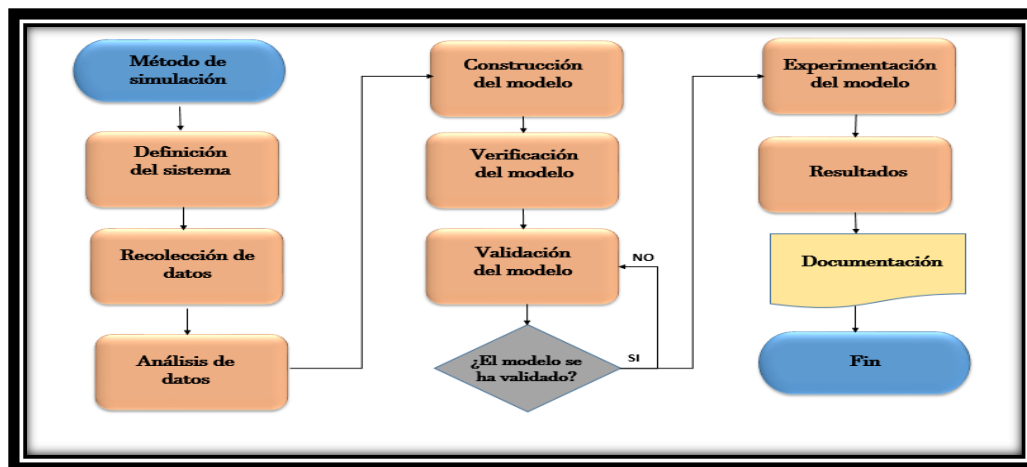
Método de simulación

Definición del sistema

Recolección de datos

Análisis de datos

Construcción del modelo

Verificación del modelo

Validación del modelo

NO

¿El modelo se ha validado?

SI

Experimentación del modelo

Resultados

Documentación

Fin